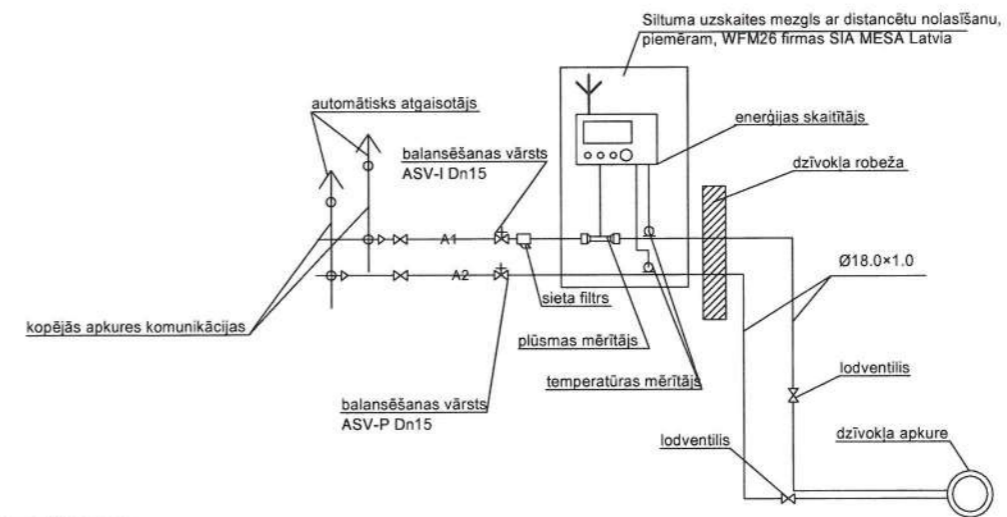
Siltuma uzskaites mezgls ar distancētu nolasīšanu, piemēram, WFM26 firmas SIA MESA Latvia

automātisks atgaisotājs

balansēšanas vārsts
ASV-I Dn15

enerģijas skaitītājs

dzīvokļa robeža

A1

A2

Ø18.0×1.0

sieta filtrs

kopējās apkures komunikācijas

plūsmas mērītājs

temperatūras mērītājs

lodventilis

balansēšanas vārsts
ASV-P Dn15

lodventilis

dzīvokļa apkure